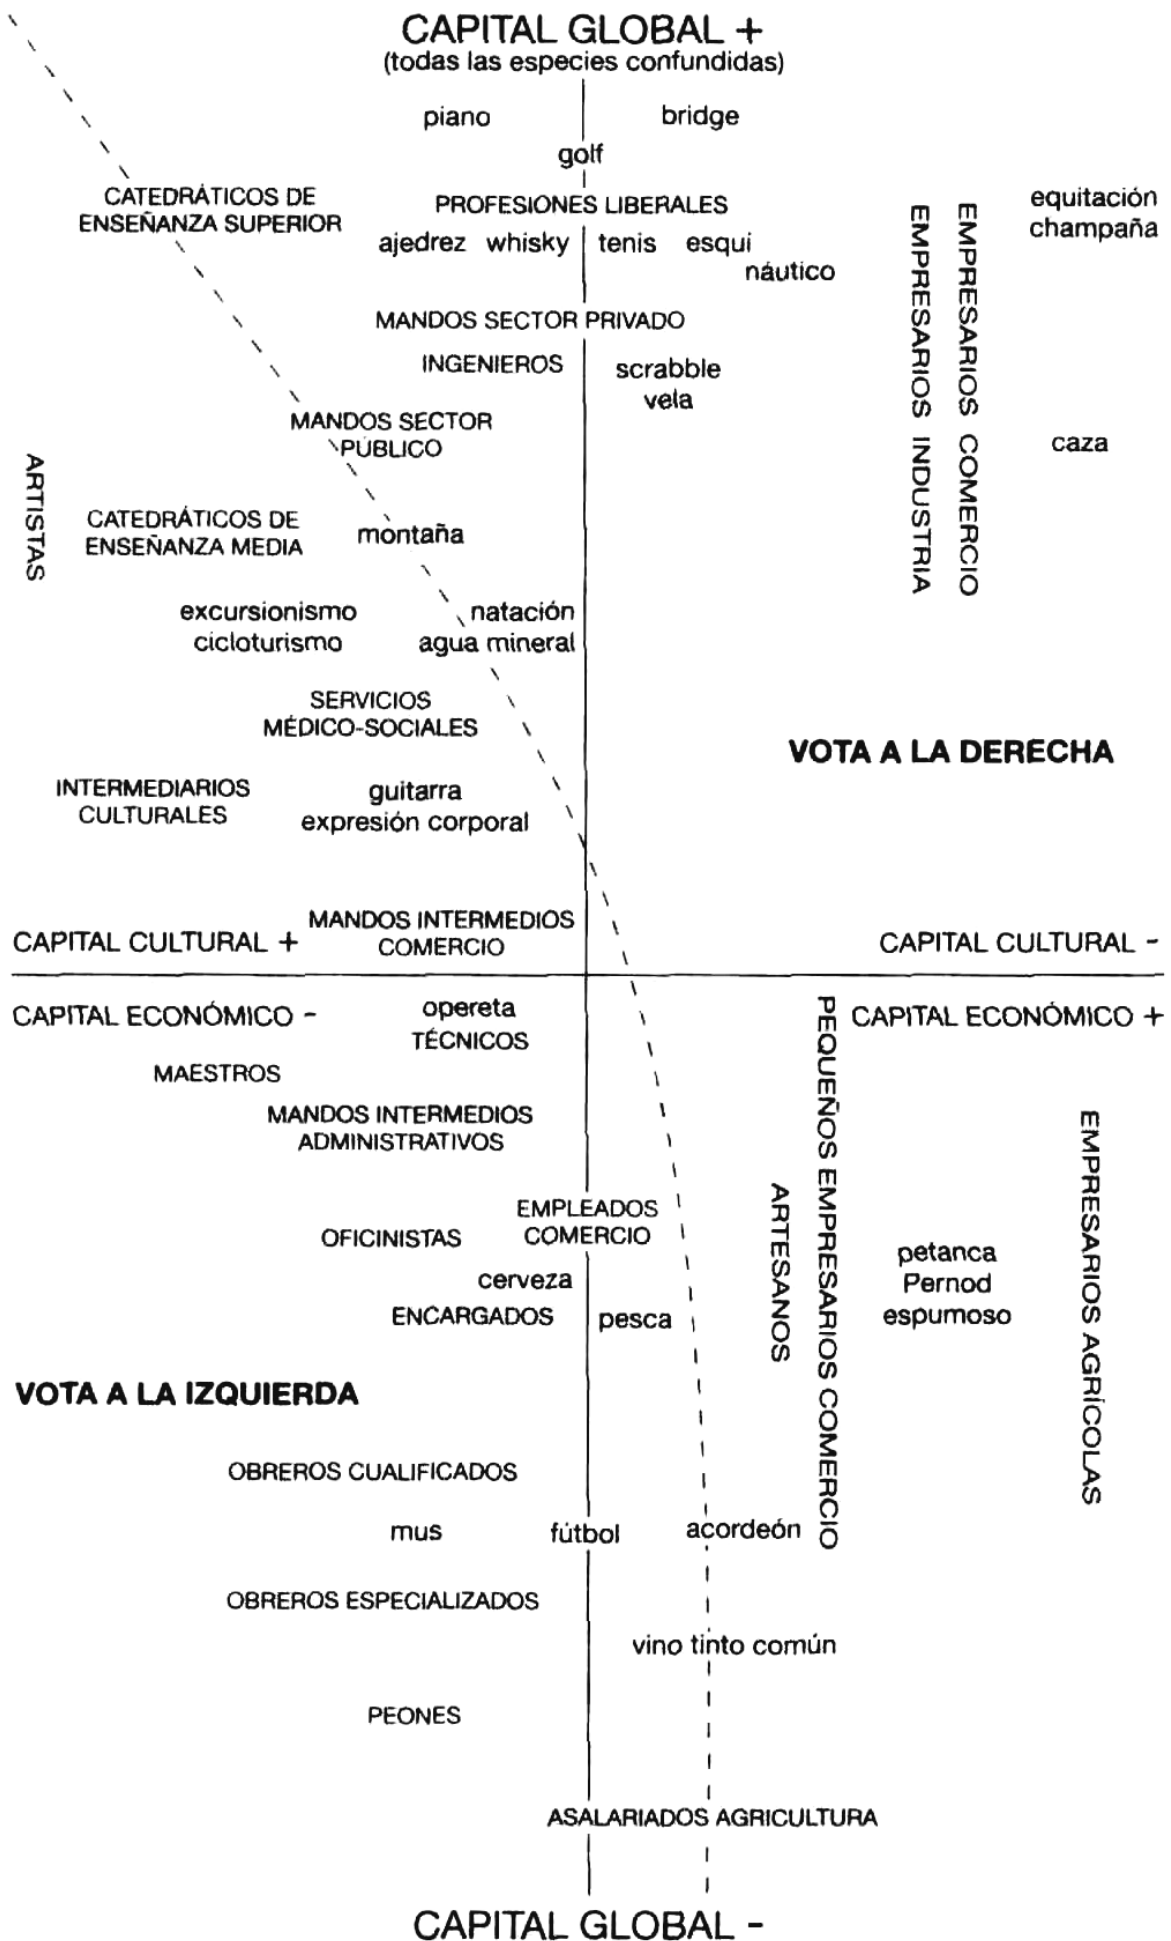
CAPITAL GLOBAL +
(todas las especies confundidas)

piano

bridge

golf

CATEDRÁTICOS DE ENSEÑANZA SUPERIOR

PROFESIONES LIBERALES

ajedrez whisky

tenis esqui náutico

EMPRESARIOS INDUSTRIA

EMPRESARIOS COMERCIO

equitación champaña

MANDOS SECTOR PRIVADO

INGENIEROS

scrabble vela

MANDOS SECTOR PÚBLICO

caza

ARTISTAS

CATEDRÁTICOS DE ENSEÑANZA MEDIA

montaña

excursionismo cicloturismo

natación agua mineral

SERVICIOS MÉDICO-SOCIALES

VOTA A LA DERECHA

INTERMEDIARIOS CULTURALES

guitarra expresión corporal

CAPITAL CULTURAL +

MANDOS INTERMEDIOS COMERCIO

CAPITAL CULTURAL -

CAPITAL ECONÓMICO -

opereta

TÉCNICOS

PEQUEÑOS EMPRESARIOS COMERCIO

CAPITAL ECONÓMICO +

MAESTROS

MANDOS INTERMEDIOS ADMINISTRATIVOS

EMPRESARIOS AGRÍCOLAS

ARTESANOS

EMPLEADOS COMERCIO

OFICINISTAS

petanca Pernod espumoso

cerveza

ENCARGADOS

pesca

VOTA A LA IZQUIERDA

OBREROS CUALIFICADOS

mus

fútbol

acordeón

OBREROS ESPECIALIZADOS

vino tinto común

PEONES

ASALARIADOS AGRICULTURA

CAPITAL GLOBAL -